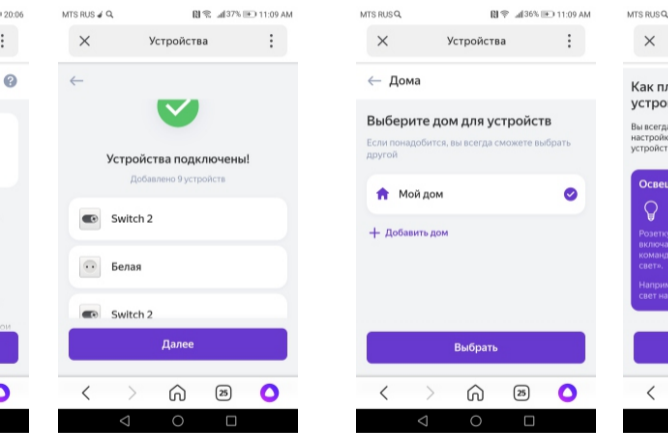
20:06

MTS RUS 37% 11:09 AM

Устройства

Устройства подключены!

Добавлено 9 устройств

Switch 2

Белая

Switch 2

Далее

25

MTS RUS 36% 11:09 AM

Устройства

Дома

Выберите дом для устройств

Если понадобится, вы всегда сможете выбрать другой

Мой дом

Добавить дом

Выбрать

25

MTS RUS

Как пл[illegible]
устро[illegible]

Вы всегд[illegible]
настройк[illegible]
устройст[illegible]

Освещ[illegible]

Розетк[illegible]
включа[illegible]
команд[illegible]
свет».

Наприм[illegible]
свет на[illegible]